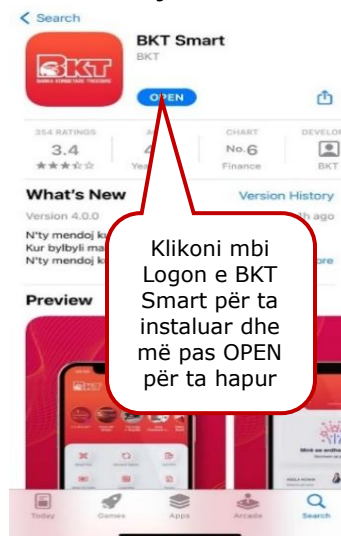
< Search

BKT
BANKA KOMBETARE TREGTARE

BKT Smart
BKT

OPEN

354 RATINGS
3.4
★★★☆☆

4
Years

CHART
No.6
Finance

DEVELOPER
BKT

What's New
Version History
Version 4.0.0
th ago
N'ty mendoj k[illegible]
Kur bylbyli ma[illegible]
N'ty mendoj k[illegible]
more

Klikoni mbi Logon e BKT Smart për ta instaluar dhe më pas OPEN për ta hapur

Preview

BKT

Mirë se erdhe
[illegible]

Today
Games
Apps
Arcade
Search